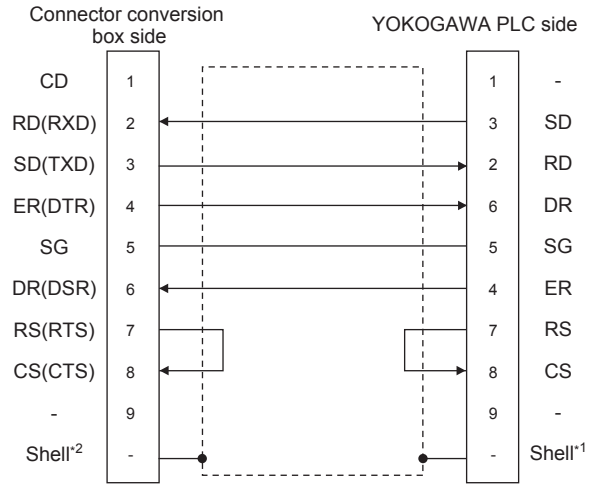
Connector conversion box side

YOKOGAWA PLC side

| | | | |
|---|---|---|---|
| CD | 1 | 1 | - |
| RD(RXD) | 2 | 3 | SD |
| SD(TXD) | 3 | 2 | RD |
| ER(DTR) | 4 | 6 | DR |
| SG | 5 | 5 | SG |
| DR(DSR) | 6 | 4 | ER |
| RS(RTS) | 7 | 7 | RS |
| CS(CTS) | 8 | 8 | CS |
| - | 9 | 9 | - |
| Shell$^{*2}$ | - | - | Shell$^{*1}$ |